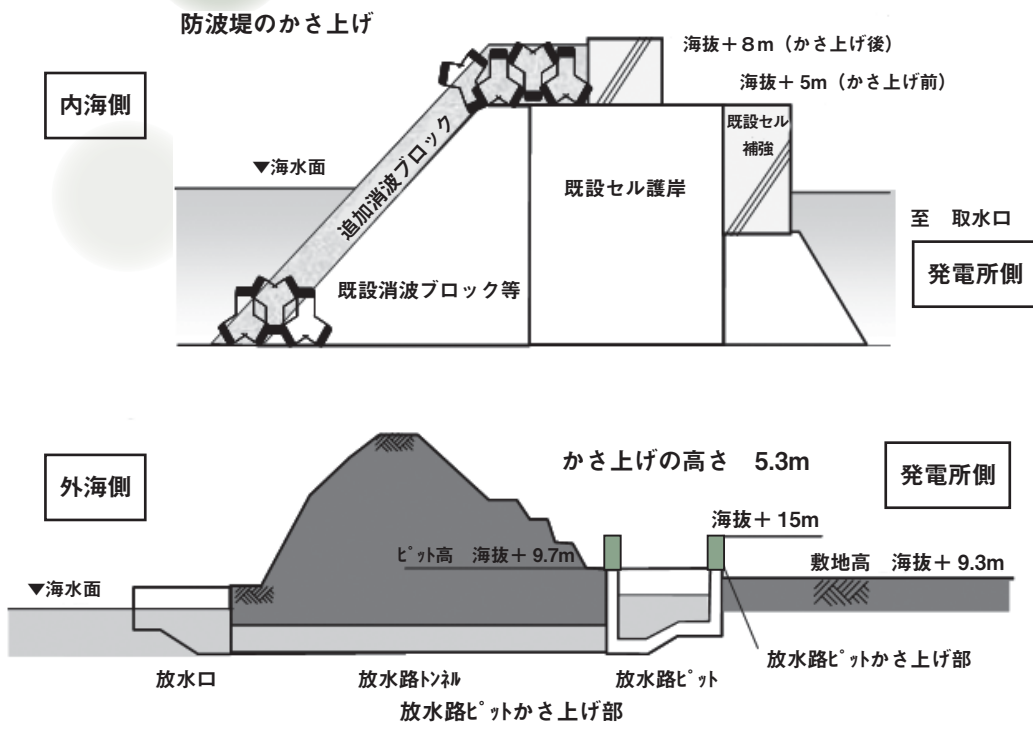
防波堤のかさ上げ

海抜＋８m（かさ上げ後）

海抜＋ 5m（かさ上げ前）

内海側

既設セル補強

▼海水面

追加消波ブロック

既設セル護岸

至　取水口

既設消波ブロック等

発電所側

外海側

かさ上げの高さ　5.3m

発電所側

海抜＋ 15m

ﾋﾟｯﾄ高　海抜＋ 9.7m

敷地高　海抜＋ 9.3m

▼海水面

放水口

放水路ﾄﾝﾈﾙ

放水路ﾋﾟｯﾄ

放水路ﾋﾟｯﾄかさ上げ部

放水路ﾋﾟｯﾄかさ上げ部